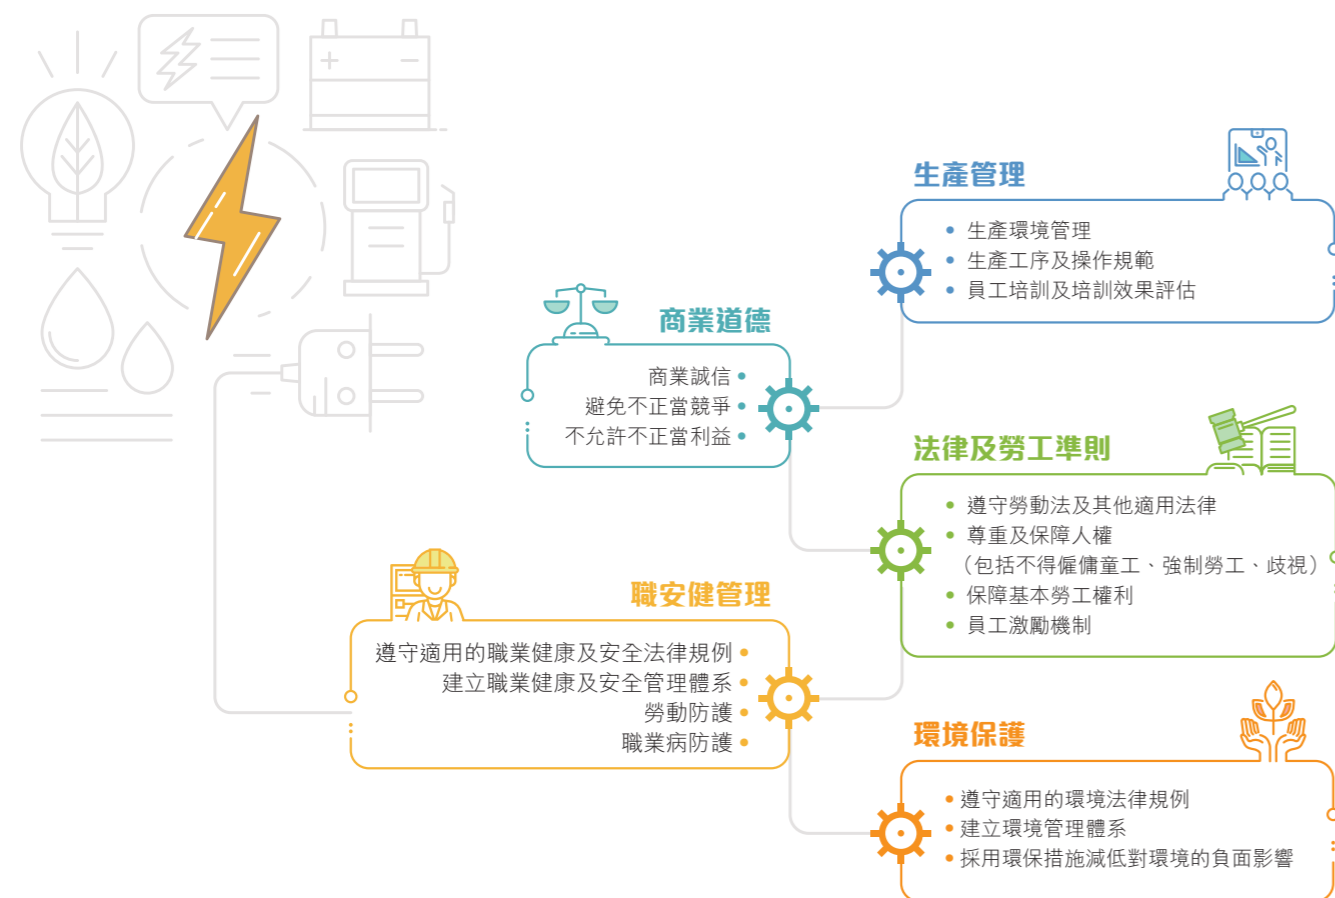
生產管理

• 生產環境管理
• 生產工序及操作規範
• 員工培訓及培訓效果評估

商業道德

商業誠信 •
避免不正當競爭 •
不允許不正當利益 •

法律及勞工準則

• 遵守勞動法及其他適用法律
• 尊重及保障人權
（包括不得僱傭童工、強制勞工、歧視）
• 保障基本勞工權利
• 員工激勵機制

職安健管理

遵守適用的職業健康及安全法律規例 •
建立職業健康及安全管理體系 •
勞動防護 •
職業病防護 •

環境保護

• 遵守適用的環境法律規例
• 建立環境管理體系
• 採用環保措施減低對環境的負面影響